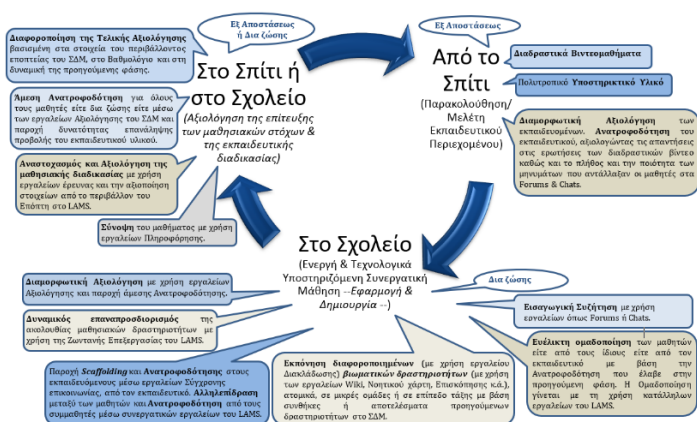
Εξ Αποστάσεως ή Δια ζώσης

Διαφοροποίηση της Τελικής Αξιολόγησης βασισμένη στα στοιχεία του περιβάλλοντος εποπτείας του ΣΔΜ, στο Βαθμολόγιο και στη δυναμική της προηγούμενης φάσης.

Άμεση Ανατροφοδότηση για όλους τους μαθητές είτε δια ζώσης είτε μέσω των εργαλείων Αξιολόγησης του ΣΔΜ και παροχή δυνατότητας επανάληψης προβολής του εκπαιδευτικού υλικού.

Αναστοχασμός και Αξιολόγηση της μαθησιακής διαδικασίας με χρήση εργαλείων έρευνας και την αξιοποίηση στοιχείων από το περιβάλλον του Επόπτη στο LAMS.

Σύνοψη του μαθήματος με χρήση εργαλείων Πληροφόρησης.

Στο Σπίτι ή στο Σχολείο
(Αξιολόγηση της επίτευξης των μαθησιακών στόχων & της εκπαιδευτικής διαδικασίας)

Εξ Αποστάσεως

Από το Σπίτι
(Παρακολούθηση/ Μελέτη Εκπαιδευτικού Περιεχομένου)

Διαδραστικά Βιντεομαθήματα

Πολυτροπικό Υποστηρικτικό Υλικό

Διαμορφωτική Αξιολόγηση των εκπαιδευομένων. Ανατροφοδότηση του εκπαιδευτικού, αξιολογώντας τις απαντήσεις στις ερωτήσεις των διαδραστικών βίντεο καθώς και το πλήθος και την ποιότητα των μηνυμάτων που αντάλλαξαν οι μαθητές στα Forums & Chats.

Στο Σχολείο
(Ενεργή & Τεχνολογικά Υποστηριζόμενη Συνεργατική Μάθηση --Εφαρμογή & Δημιουργία --)

Δια ζώσης

Διαμορφωτική Αξιολόγηση με χρήση εργαλείων Αξιολόγησης και παροχή άμεσης Ανατροφοδότησης.

Δυναμικός επαναπροσδιορισμός της ακολουθίας μαθησιακών δραστηριοτήτων με χρήση της Ζωντανής Επεξεργασίας του LAMS.

Παροχή Scaffolding και Ανατροφοδότηση στους εκπαιδευόμενους μέσω εργαλείων Σύγχρονης επικοινωνίας, από τον εκπαιδευτικό. Αλληλεπίδραση μεταξύ των μαθητών και Ανατροφοδότηση από τους συμμαθητές μέσω συνεργατικών εργαλείων του LAMS.

Εκπόνηση διαφοροποιημένων (με χρήση εργαλείου Διακλάδωσης) βιωματικών δραστηριοτήτων (με χρήση των εργαλείων Wiki, Νοητικού χάρτη, Επισκόπησης κ.ά.), ατομικά, σε μικρές ομάδες ή σε επίπεδο τάξης με βάση συνθήκες ή αποτελέσματα προηγούμενων δραστηριοτήτων στο ΣΔΜ.

Εισαγωγική Συζήτηση με χρήση εργαλείων όπως Forums ή Chats.

Ευέλικτη ομαδοποίηση των μαθητών είτε από τους ίδιους είτε από τον εκπαιδευτικό με βάση την Ανατροφοδότηση που έλαβε στην προηγούμενη φάση. Η Ομαδοποίηση γίνεται με τη χρήση κατάλληλων εργαλείων του LAMS.